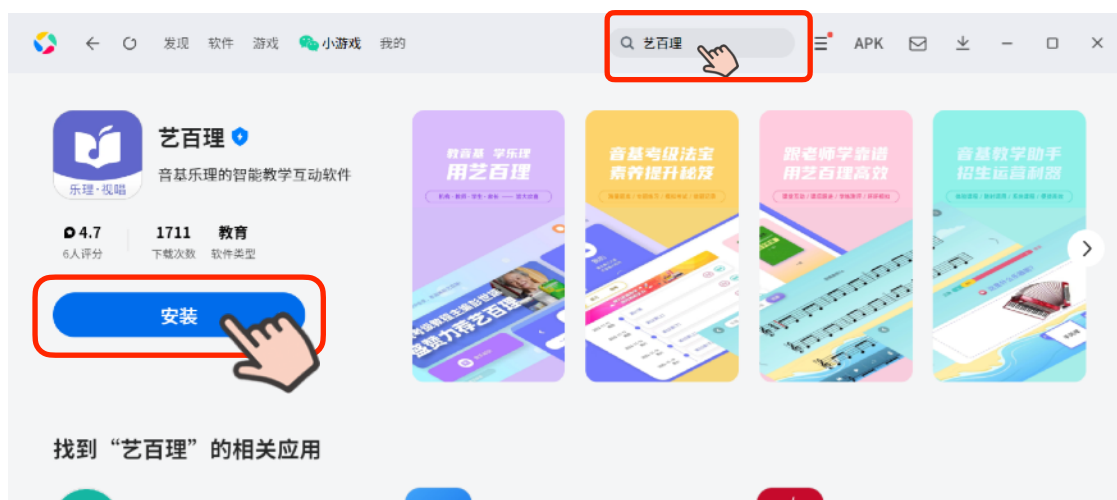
发现 软件 游戏 小游戏 我的

艺百理

APK

乐理·视唱

艺百理

音基乐理的智能教学互动软件

4.7
6人评分

1711
下载次数

教育
软件类型

安装

教音基 学乐理
用艺百理

音基考级法宝
素养提升秘笈

跟老师学靠谱
用艺百理高效

音基教学助手
招生运营利器

找到“艺百理”的相关应用